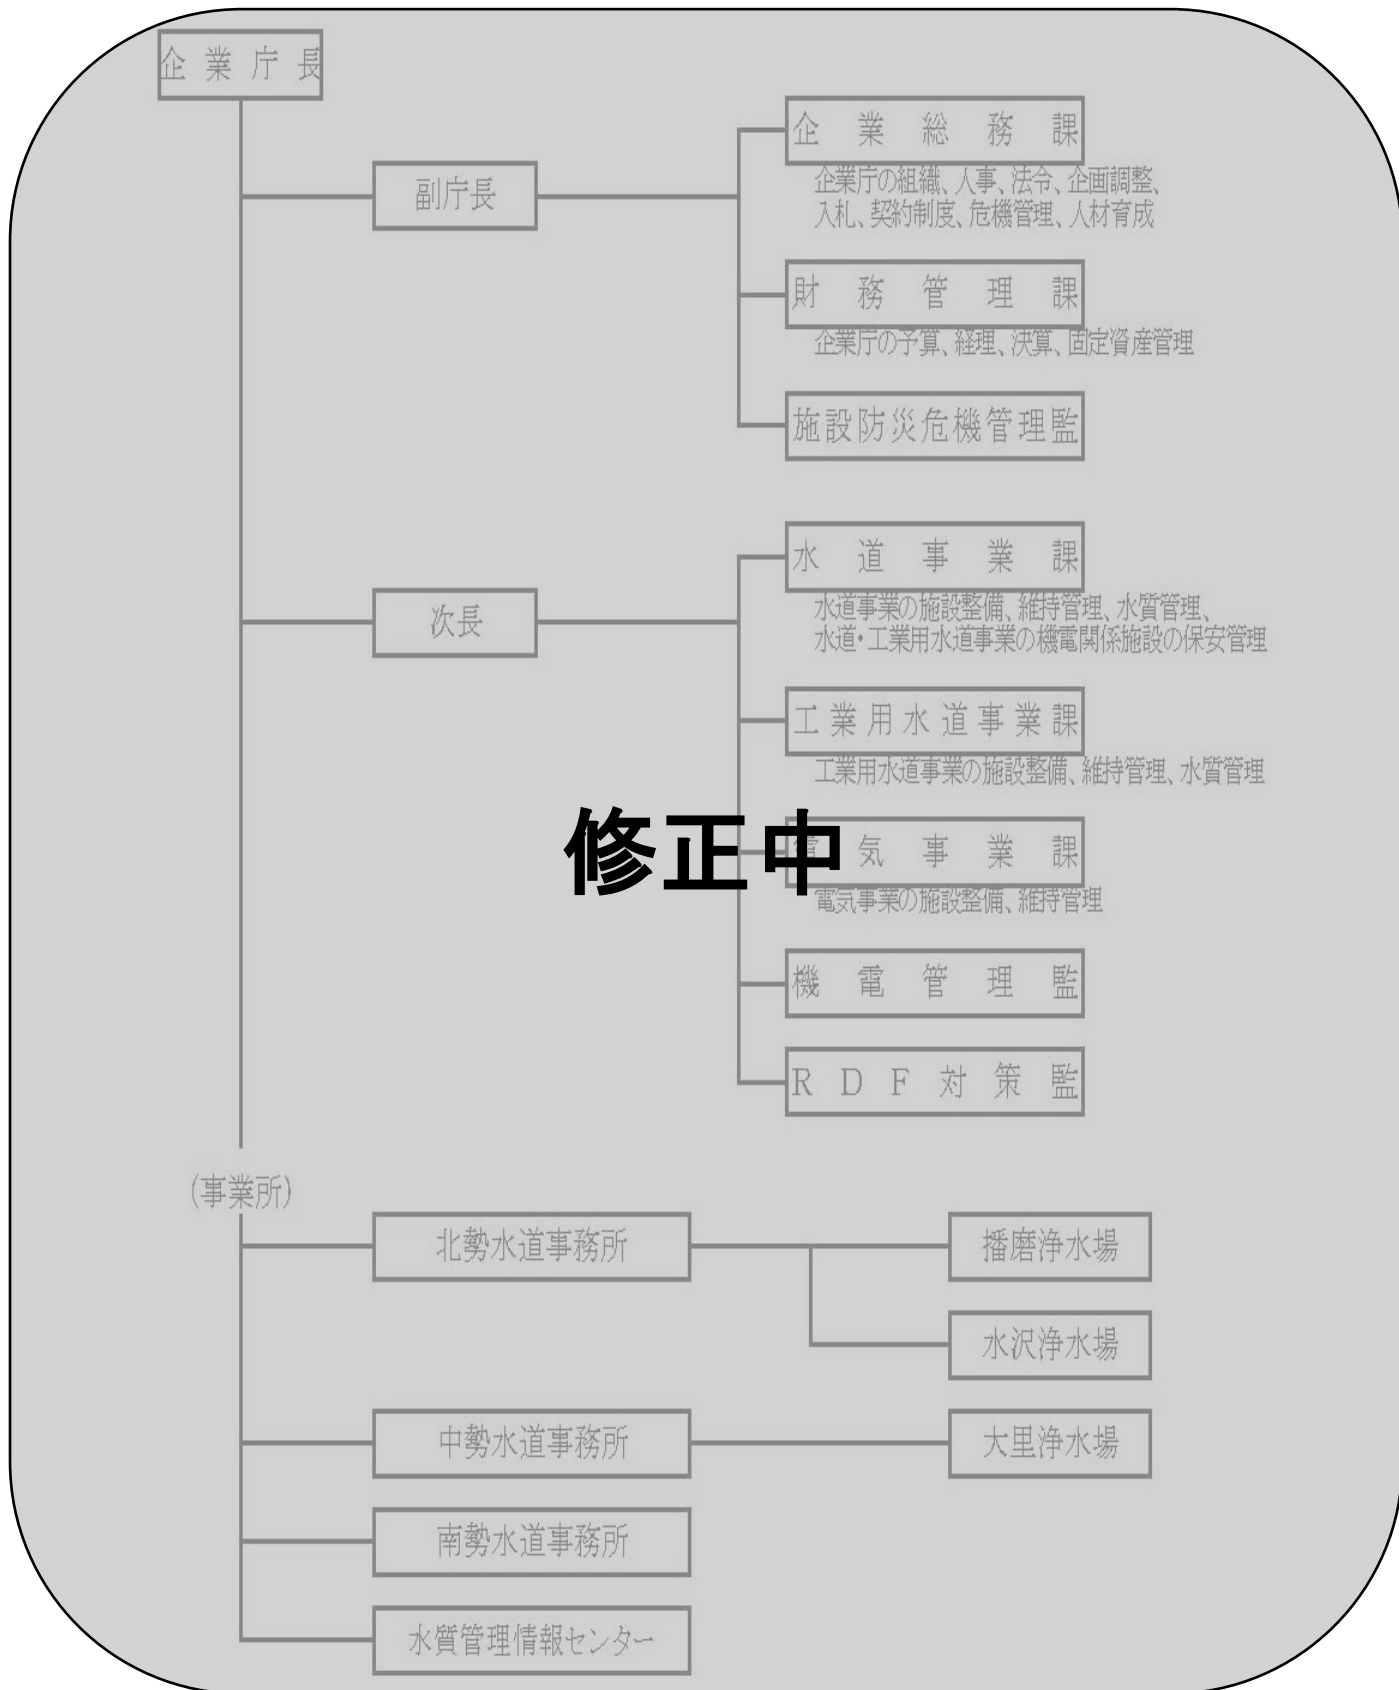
企業庁長

副庁長

企業総務課
企業庁の組織、人事、法令、企画調整、入札、契約制度、危機管理、人材育成

財務管理課
企業庁の予算、経理、決算、固定資産管理

施設防災危機管理監

次長

水道事業課
水道事業の施設整備、維持管理、水質管理、水道・工業用水道事業の機電関係施設の保安管理

工業用水道事業課
工業用水道事業の施設整備、維持管理、水質管理

修正中

電気事業課
電気事業の施設整備、維持管理

機電管理監

RDF対策監

(事業所)

北勢水道事務所

播磨浄水場

水沢浄水場

中勢水道事務所

大里浄水場

南勢水道事務所

水質管理情報センター